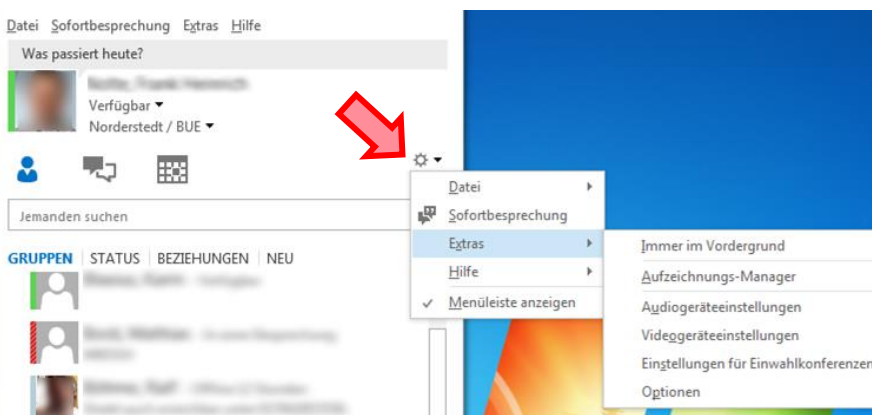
Datei Sofortbesprechung Extras Hilfe

Was passiert heute?

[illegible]
Verfügbar
Norderstedt / BUE

Jemanden suchen

GRUPPEN | STATUS | BEZIEHUNGEN | NEU

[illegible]
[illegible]
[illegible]

Datei
Sofortbesprechung
Extras
Hilfe
Menüleiste anzeigen

Immer im Vordergrund
Aufzeichnungs-Manager
Audiogeräteeinstellungen
Videogeräteeinstellungen
Einstellungen für Einwahlkonferenzen
Optionen